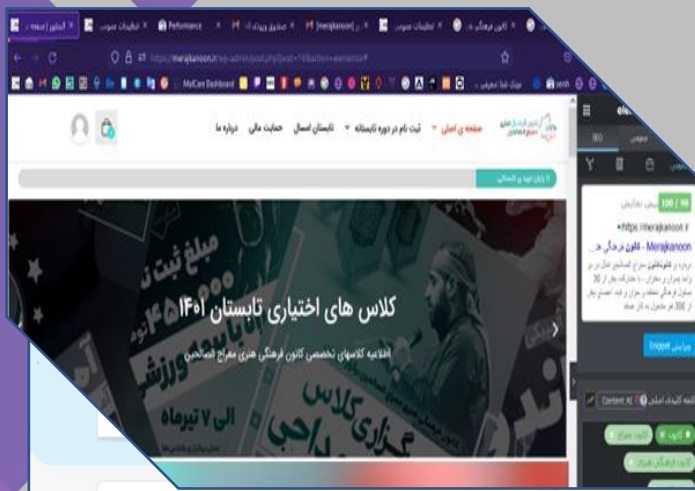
Performance
merajkanoon
صفحه ی اصلی
ثبت نام در دوره تابستانه
تابستان امسال
حمایت مالی
درباره ما
کلاس های اختیاری تابستان ۱۴۰۱
اطلاعیه کلاسهای تخصصی کانون فرهنگی هنری معراج الصالحین
مبلغ ثبت نا
الی ۷ تیرماه
گذاری کلاس
Content AI
ویرایش Snippet
Merajkanoon - کانون فرهنگی
https://merajkanoon.ir
98 / 100